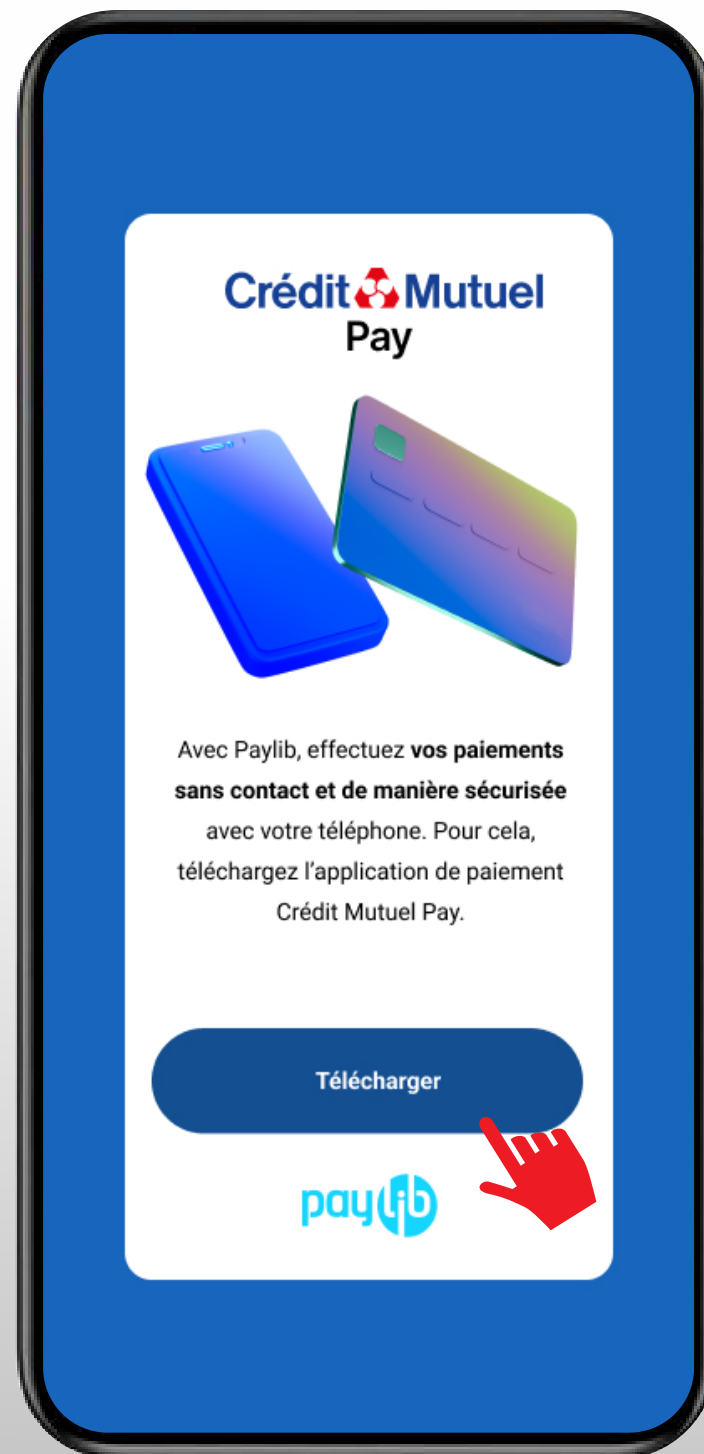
Crédit Mutuel
Pay

Avec Paylib, effectuez vos paiements sans contact et de manière sécurisée avec votre téléphone. Pour cela, téléchargez l'application de paiement Crédit Mutuel Pay.

Télécharger

paylib